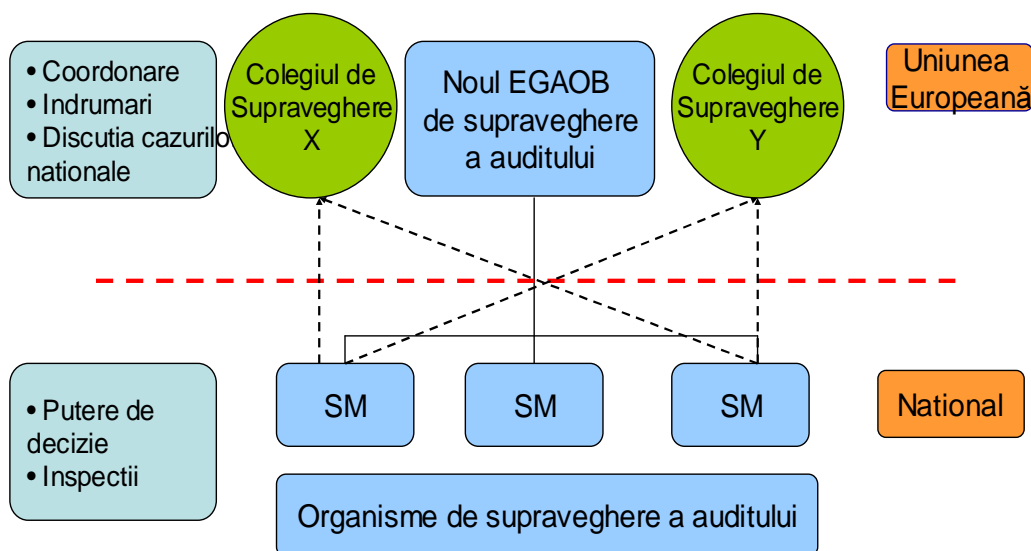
• Coordonare
• Indrumari
• Discutia cazurilo nationale

Colegiul de Supraveghere X

Noul EGAOB de supraveghere a auditului

Colegiul de Supraveghere Y

Uniunea Europeană

• Putere de decizie
• Inspectii

SM

SM

SM

National

Organisme de supraveghere a auditului